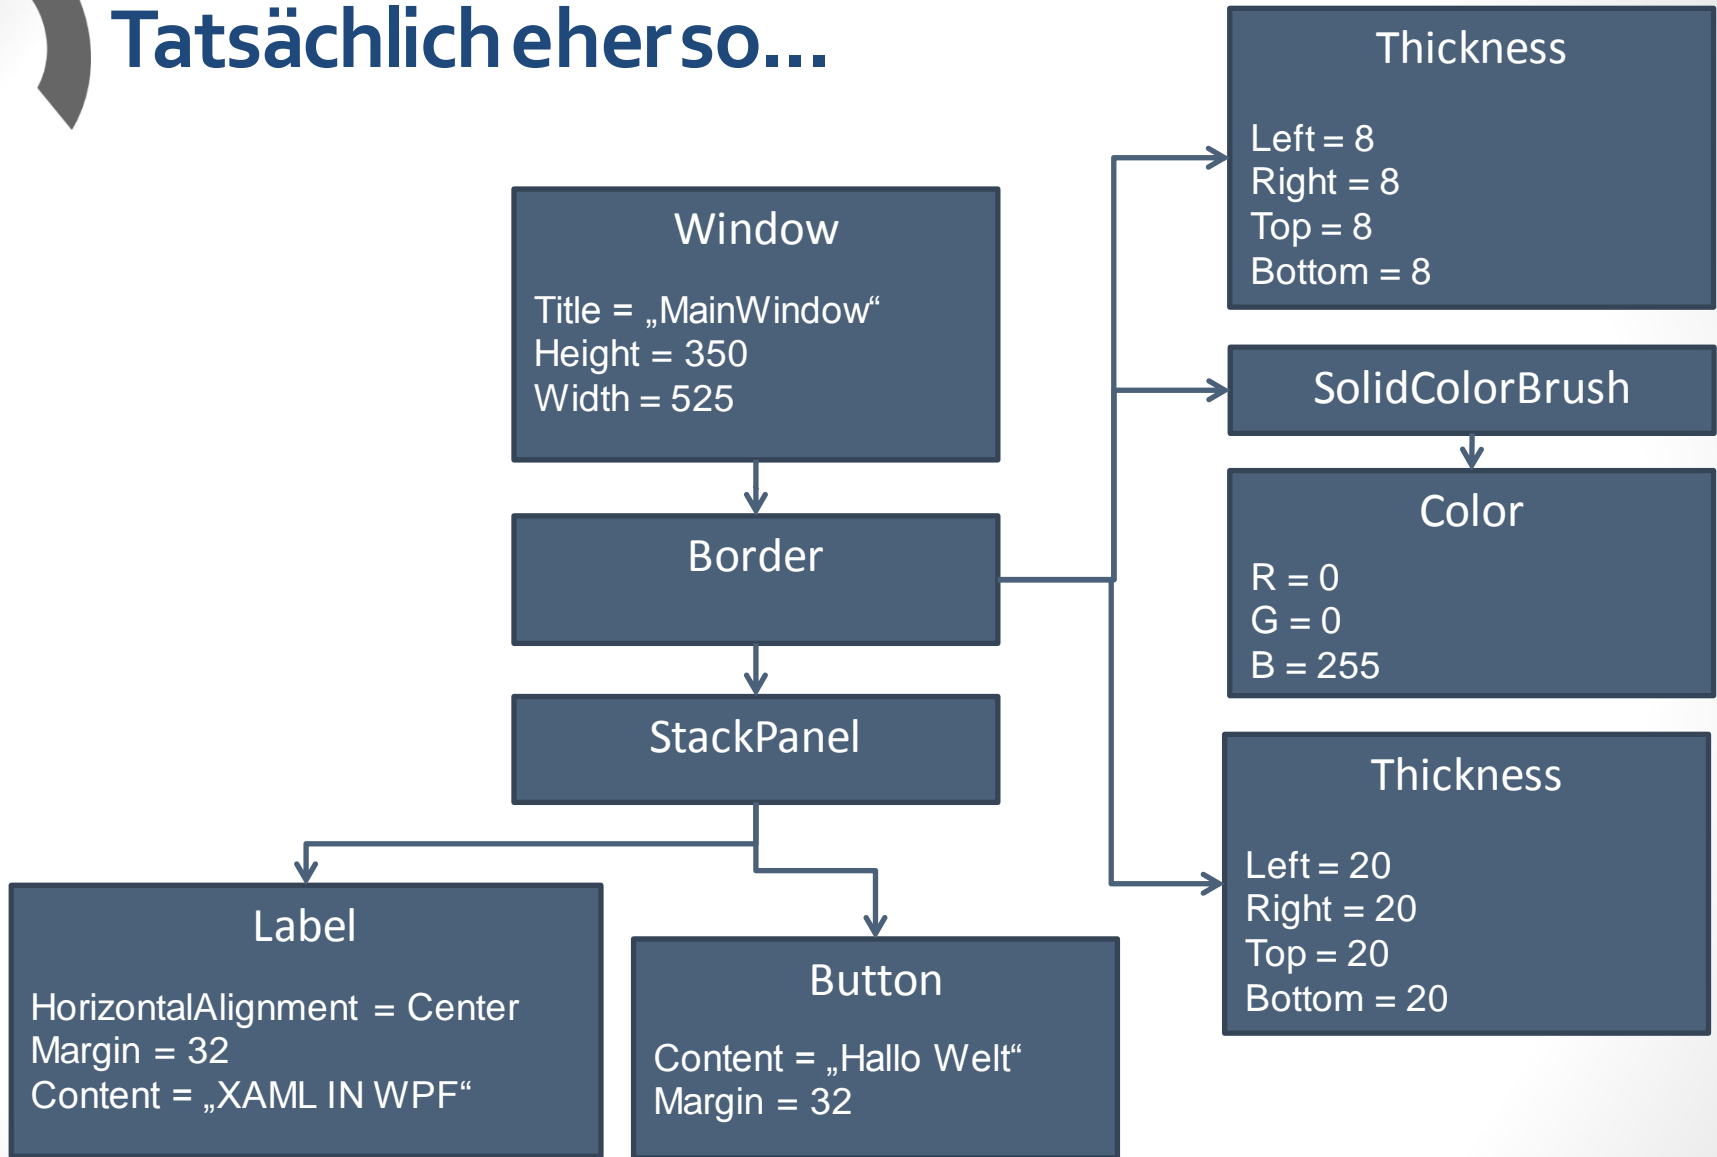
Tatsächlich eher so…

Window

Title = „MainWindow“
Height = 350
Width = 525

Border

StackPanel

Label

HorizontalAlignment = Center
Margin = 32
Content = „XAML IN WPF“

Button

Content = „Hallo Welt“
Margin = 32

Thickness

Left = 8
Right = 8
Top = 8
Bottom = 8

SolidColorBrush

Color

R = 0
G = 0
B = 255

Thickness

Left = 20
Right = 20
Top = 20
Bottom = 20